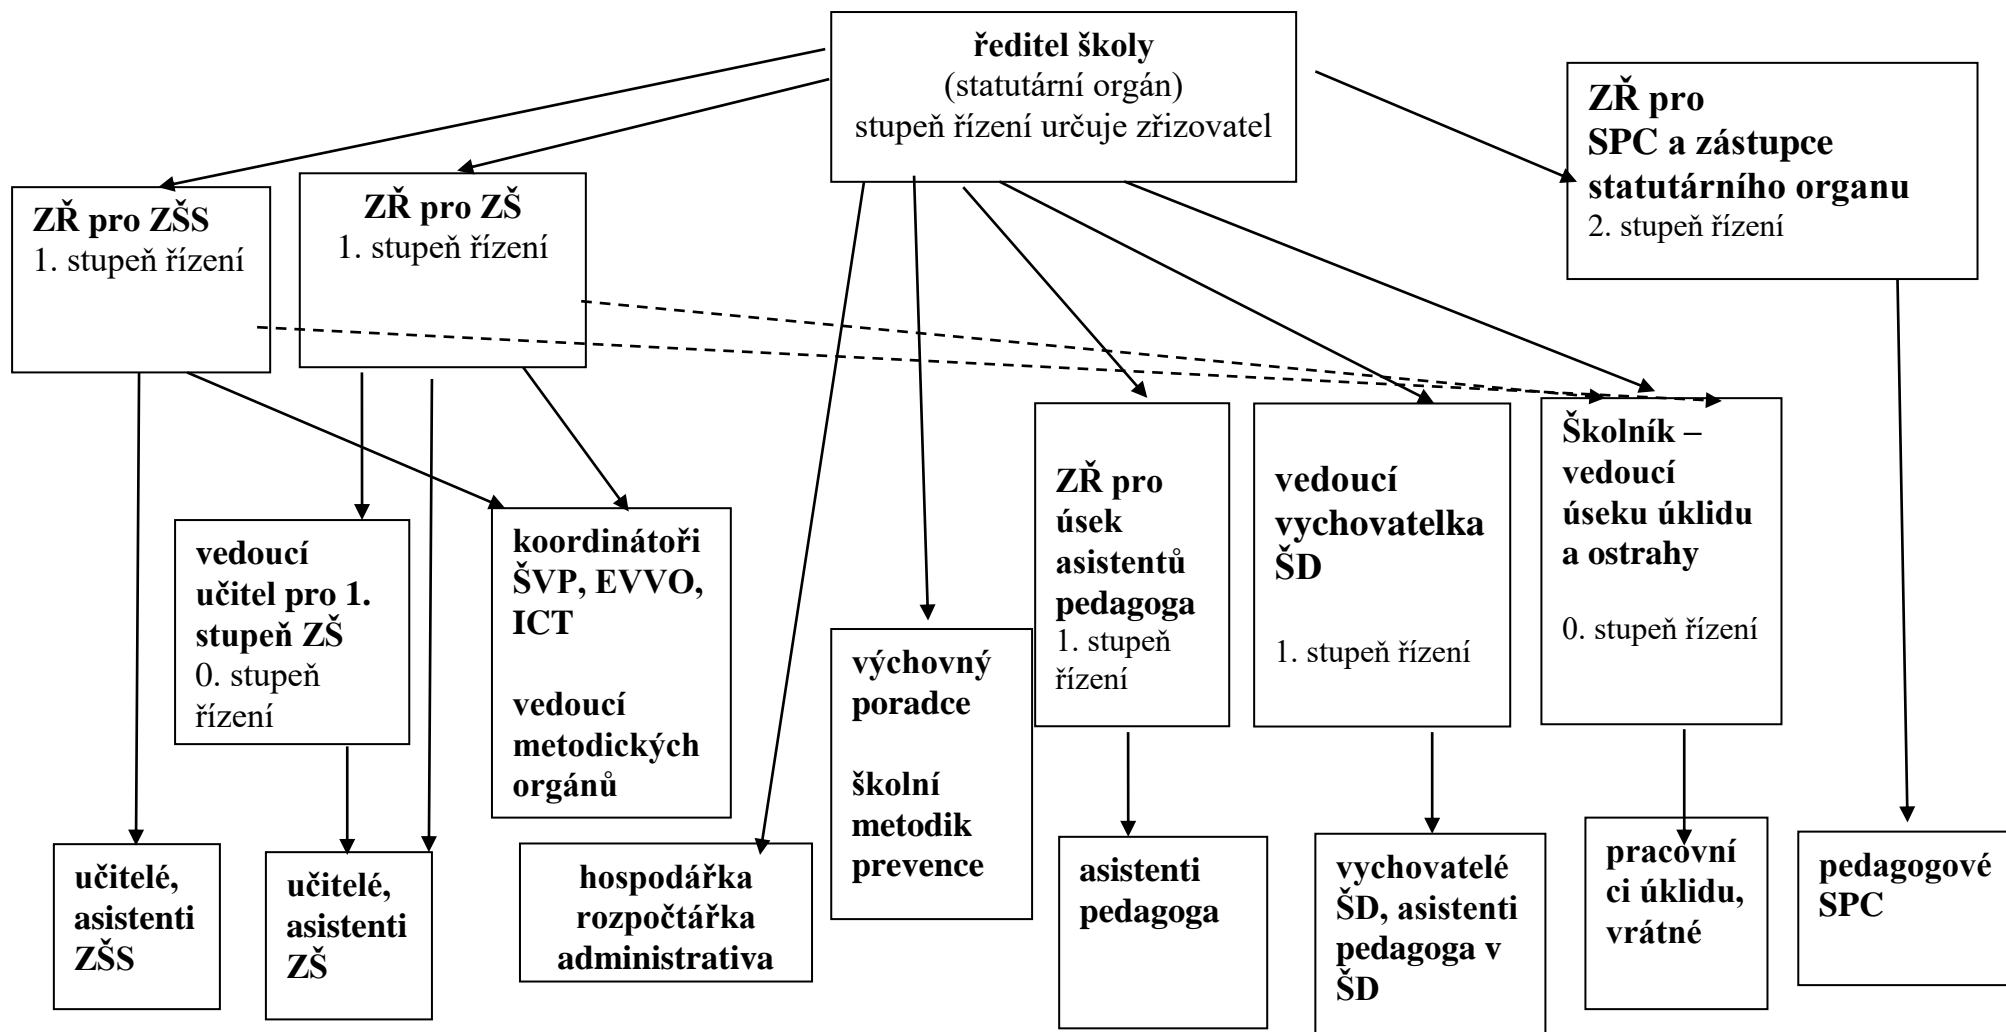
ředitel školy
(statutární orgán)
stupeň řízení určuje zřizovatel

ZŘ pro SPC a zástupce statutárního organu
2. stupeň řízení

ZŘ pro ZŠS
1. stupeň řízení

ZŘ pro ZŠ
1. stupeň řízení

ZŘ pro úsek asistentů pedagoga
1. stupeň řízení

vedoucí vychovatelka ŠD
1. stupeň řízení

Školník – vedoucí úseku úklidu a ostrahy
0. stupeň řízení

vedoucí učitel pro 1. stupeň ZŠ
0. stupeň řízení

koordinátoři ŠVP, EVVO, ICT

vedoucí metodických orgánů

výchovný poradce

školní metodik prevence

učitelé, asistenti ZŠS

učitelé, asistenti ZŠ

hospodářka rozpočtářka administrativa

asistenti pedagoga

vychovatelé ŠD, asistenti pedagoga v ŠD

pracovní ci úklidu, vrátné

pedagogové SPC